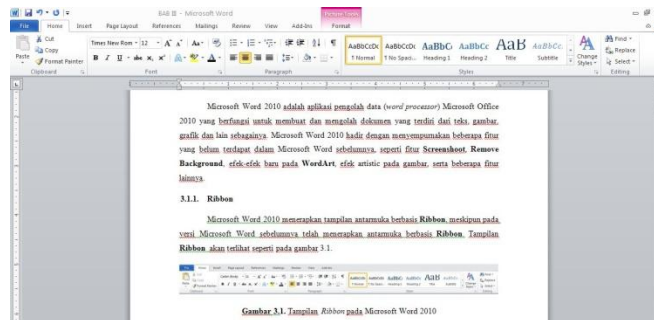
BAB III - Microsoft Word

Picture Tools

File Home Insert Page Layout References Mailings Review View Add-Ins Format

Cut
Copy
Format Painter
Paste
Clipboard

Times New Roman 12
Font

Paragraph

AaBbCcDc ¶ Normal
AaBbCcDc ¶ No Spaci...
AaBbC Heading 1
AaBbCc Heading 2
AaB Title
AaBbCc. Subtitle
Change Styles
Styles

Find
Replace
Select
Editing

Microsoft Word 2010 adalah aplikasi pengolah data (word processor) Microsoft Office 2010 yang berfungsi untuk membuat dan mengolah dokumen yang terdiri dari teks, gambar, grafik dan lain sebagainya. Microsoft Word 2010 hadir dengan menyempurnakan beberapa fitur yang belum terdapat dalam Microsoft Word sebelumnya, seperti fitur Screenshoot, Remove Background, efek-efek baru pada WordArt, efek artistic pada gambar, serta beberapa fitur lainnya.

3.1.1. Ribbon

Microsoft Word 2010 menerapkan tampilan antarmuka berbasis Ribbon, meskipun pada versi Microsoft Word sebelumnya telah menerapkan antarmuka berbasis Ribbon. Tampilan Ribbon akan terlihat seperti pada gambar 3.1.

Gambar 3.1. Tampilan Ribbon pada Microsoft Word 2010